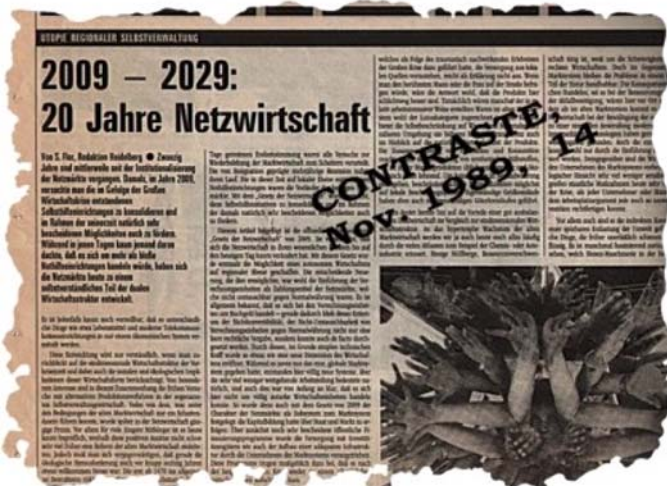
UTOPIE REGIONALER SELBSTVERWALTUNG

2009 – 2029:
20 Jahre Netzwirtschaft

Von S. Flor, Redaktion Heidelberg ● Zwanzig Jahre sind mittlerweile seit der Institutionalisierung der Netzwirtschaft vergangen. Damals, im Jahre 2009, versuchte man die im Gefolge der Großen Wirtschaftskrise entstandenen Selbsthilfeeinrichtungen zu konsolidieren und im Rahmen der materiell natürlich sehr bescheidenen Möglichkeiten auch zu fördern. Während in jenen Tagen kaum jemand daran dachte, daß es sich um mehr als bloße Hilfseinrichtungen handeln würde, haben sich die Netzwerke heute zu einem selbstverständlichen Teil der dualen Wirtschaftsstruktur entwickelt.

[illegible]

CONTRASTE,
Nov. 1989, 14